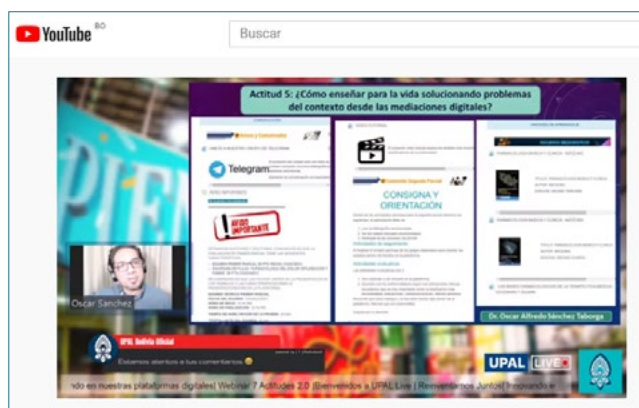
YouTube BO

Buscar

Actitud 5: ¿Cómo enseñar para la vida solucionando problemas del contexto desde las mediaciones digitales?

Telegram

AVISO IMPORTANTE

CONSIGNA Y ORIENTACIÓN

Oscar Sanchez

Dr. Oscar Alfredo Sánchez Taboega

UPAL Bolivia Oficial

Estamos atentos a tus comentarios

UPAL LIVE

ndo en nuestras plataformas digitales! Webinar 7 Actitudes 2.0 ¡Bienvenidos a UPAL Live | Reinventarnos Juntos! Innovando e